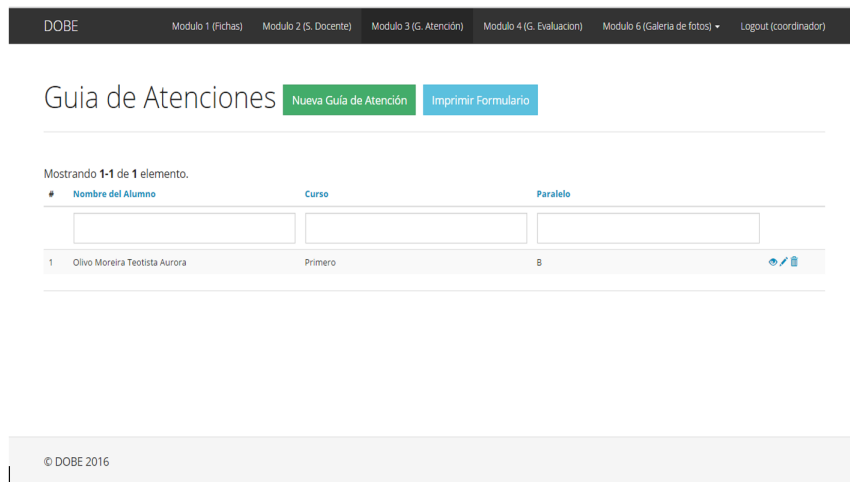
DOBE Modulo 1 (Fichas) Modulo 2 (S. Docente) Modulo 3 (G. Atención) Modulo 4 (G. Evaluacion) Modulo 6 (Galeria de fotos) Logout (coordinador)

Guia de Atenciones Nueva Guía de Atención Imprimir Formulario

Mostrando **1-1** de **1** elemento.

| # | Nombre del Alumno | Curso | Paralelo |
|---|---|---|---|
| 1 | Olivo Moreira Teotista Aurora | Primero | B |

© DOBE 2016